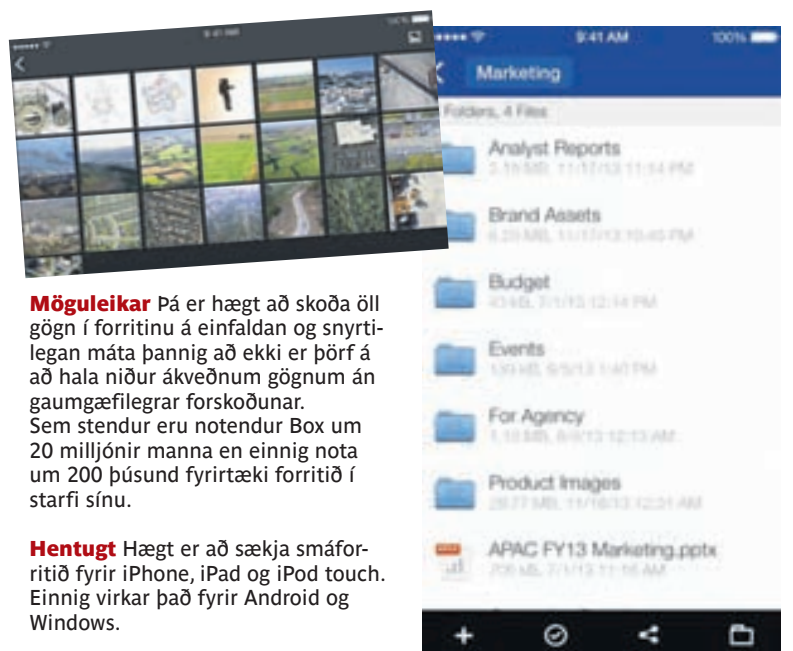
9:41 AM

Möguleikar Þá er hægt að skoða öll gögn í forritinu á einfaldan og snyrtilegan máta þannig að ekki er þörf á að hala niður ákveðnum gögnum án gaumgæfilegrar forskoðunar. Sem stendur eru notendur Box um 20 milljónir manna en einnig nota um 200 þúsund fyrirtæki forritið í starfi sínu.

Hentugt Hægt er að sækja smáforritið fyrir iPhone, iPad og iPod touch. Einnig virkar það fyrir Android og Windows.

9:41 AM 100%

Marketing

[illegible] Folders, 4 Files

Analyst Reports
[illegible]

Brand Assets
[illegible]

Budget
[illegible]

Events
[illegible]

For Agency
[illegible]

Product Images
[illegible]

APAC FY13 Marketing.pptx
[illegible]

+